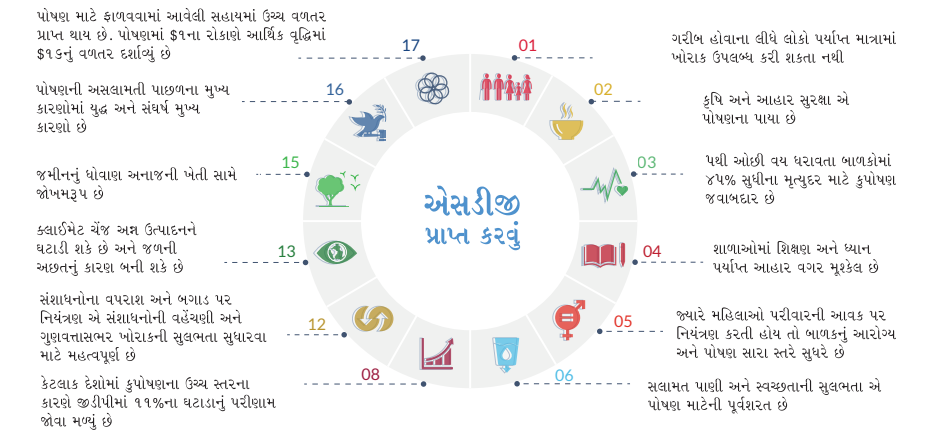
એસડીજી
પ્રાપ્ત કરવું

01
ગરીબ હોવાના લીધે લોકો પર્યાપ્ત માત્રામાં ખોરાક ઉપલબ્ધ કરી શકતા નથી

02
કૃષિ અને આહાર સુરક્ષા એ પોષણના પાયા છે

03
૫થી ઓછી વય ધરાવતા બાળકોમાં ૪૫% સુધીના મૃત્યુદર માટે કુપોષણ જવાબદાર છે

04
શાળાઓમાં શિક્ષણ અને ધ્યાન પર્યાપ્ત આહાર વગર મૂશ્કેલ છે

05
જ્યારે મહિલાઓ પરીવારની આવક પર નિયંત્રણ કરતી હોય તો બાળકનું આરોગ્ય અને પોષણ સારા સ્તરે સુધરે છે

06
સલામત પાણી અને સ્વચ્છતાની સુલભતા એ પોષણ માટેની પૂર્વશરત છે

08
કેટલાક દેશોમાં કુપોષણના ઉચ્ચ સ્તરના કારણે જીડીપીમાં ૧૧%ના ઘટાડાનું પરીણામ જોવા મળ્યું છે

12
સંશાધનોના વપરાશ અને બગાડ પર નિયંત્રણ એ સંશાધનોની વહેંચણી અને ગુણવત્તાસભર ખોરાકની સુલભતા સુધારવા માટે મહત્વપૂર્ણ છે

13
ક્લાઈમેટ ચેંજ અન્ન ઉત્પાદનને ઘટાડી શકે છે અને જળની અછતનું કારણ બની શકે છે

15
જમીનનું ધોવાણ અનાજની ખેતી સામે જોખમરૂપ છે

16
પોષણની અસલામતી પાછળના મુખ્ય કારણોમાં યુદ્ધ અને સંઘર્ષ મુખ્ય કારણો છે

17
પોષણ માટે ફાળવવામાં આવેલી સહાયમાં ઉચ્ચ વળતર પ્રાપ્ત થાય છે. પોષણમાં $૧ના રોકાણે આર્થિક વૃદ્ધિમાં $૧૬નું વળતર દર્શાવ્યું છે